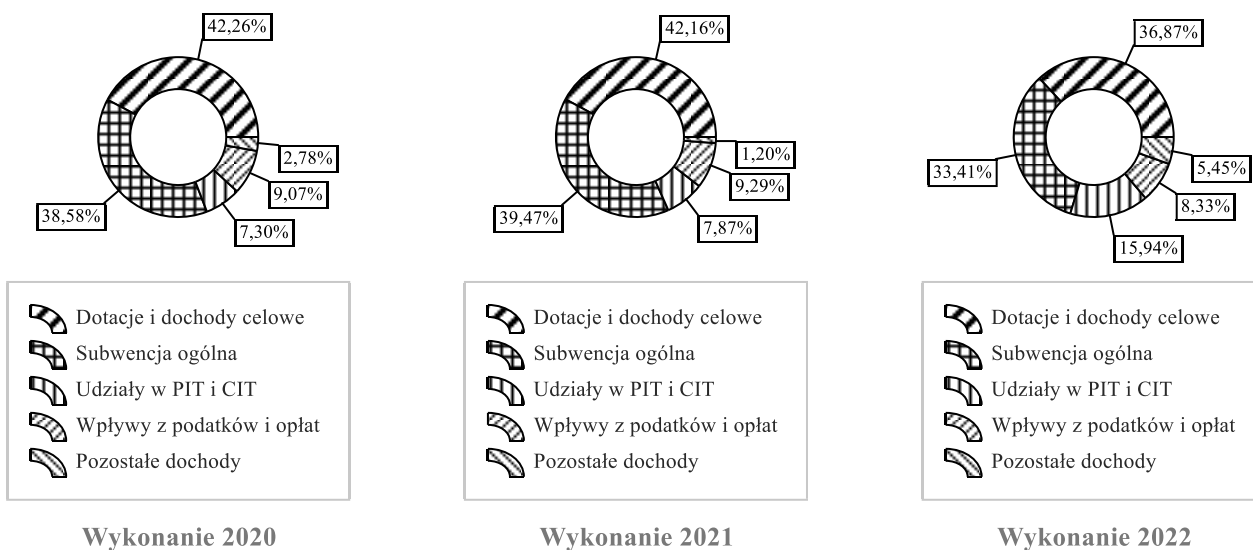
42,26%
2,78%
9,07%
7,30%
38,58%

Dotacje i dochody celowe
Subwencja ogólna
Udziały w PIT i CIT
Wpływy z podatków i opłat
Pozostałe dochody

Wykonanie 2020

42,16%
1,20%
9,29%
7,87%
39,47%

Dotacje i dochody celowe
Subwencja ogólna
Udziały w PIT i CIT
Wpływy z podatków i opłat
Pozostałe dochody

Wykonanie 2021

36,87%
5,45%
8,33%
15,94%
33,41%

Dotacje i dochody celowe
Subwencja ogólna
Udziały w PIT i CIT
Wpływy z podatków i opłat
Pozostałe dochody

Wykonanie 2022